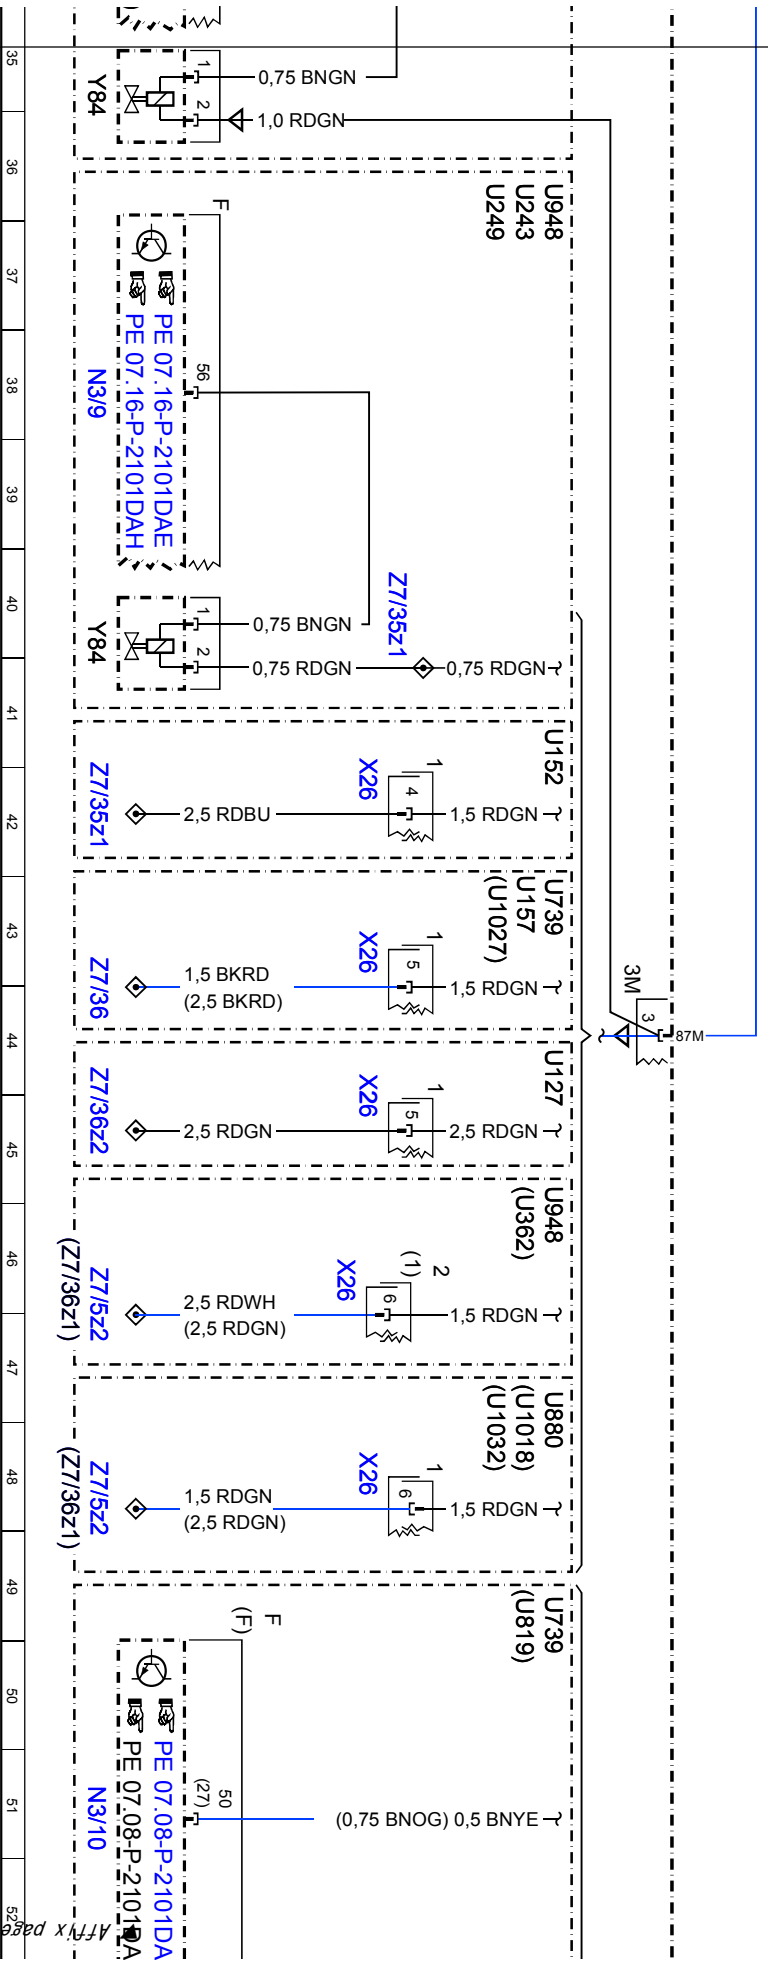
35
Y84
1
2
0,75 BNGN
1,0 RDGN
36
F
U948
U243
U249
37
PE 07.16-P-2101DAE
PE 07.16-P-2101DAH
38
56
N3/9
39
40
Y84
1
2
0,75 BNGN
0,75 RDGN
Z7/35z1
0,75 RDGN
41
U152
1
X26
4
Z7/35z1
2,5 RDBU
1,5 RDGN
42
43
U739
U157
(U1027)
1
X26
5
Z7/36
1,5 BKRD
(2,5 BKRD)
1,5 RDGN
3M
3
87M
44
U127
1
X26
5
Z7/36z2
2,5 RDGN
2,5 RDGN
45
46
U948
(U362)
2
(1)
X26
6
Z7/5z2
(Z7/36z1)
2,5 RDWH
(2,5 RDGN)
1,5 RDGN
47
48
U880
(U1018)
(U1032)
1
X26
6
Z7/5z2
(Z7/36z1)
1,5 RDGN
(2,5 RDGN)
1,5 RDGN
49
U739
(U819)
F
(F)
50
PE 07.08-P-2101DA
PE 07.08-P-2101DA
50
(27)
N3/10
(0,75 BNOG) 0,5 BNYE
51
52
Affix page